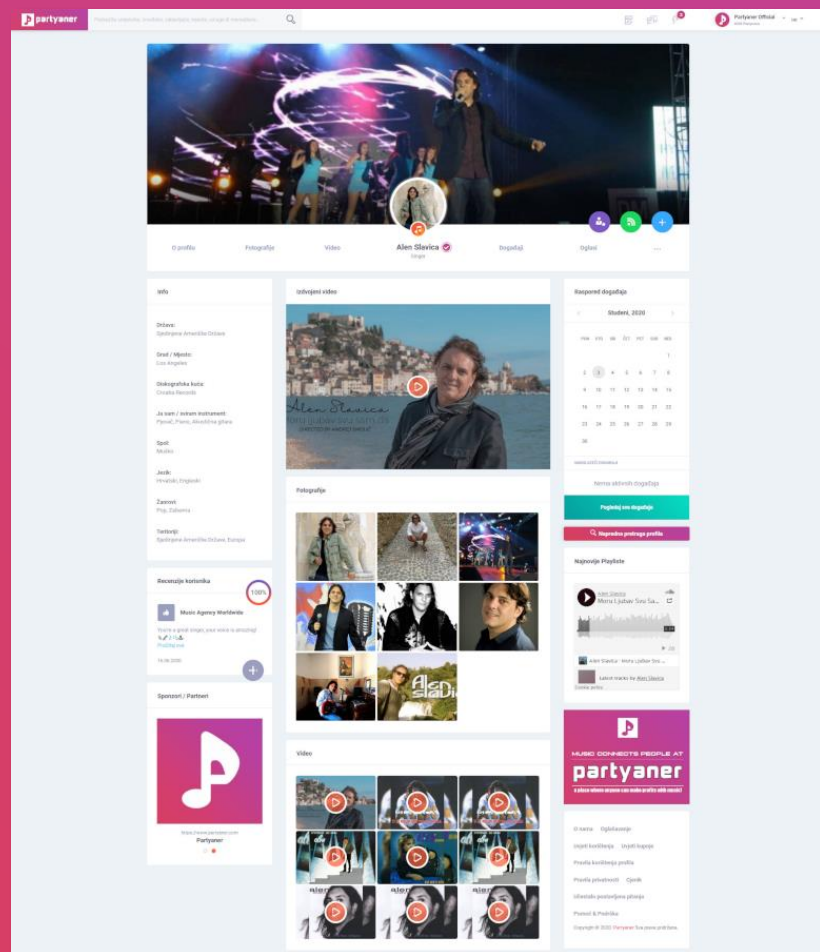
partyaner

Pretraži umjetnike, izvođače, događaje, lokale, grupe ili menadžere...

Partyaner Official

O profilu
Fotografije
Video
Alen Slavica
Singer
Događaji
Oglasi

Info

Država:
Sjedinjene Američke Države

Grad / Mjesto:
Los Angeles

Diskografska kuća:
Croatia Records

Ja sam / sviram instrument:
Pjevač, Piano, Akustična gitara

Spol:
Muško

Jezik:
Hrvatski, Engleski

Žanrovi:
Pop, Zabavna

Teritorij:
Sjedinjene Američke Države, Europe

Recenzije korisnika
100%
Music Agency Worldwide
You're a great singer, your voice is amazing!
Pročitaj više
16.06.2020.

Sponzori / Partneri
www.partyaner.com
Partyaner

Izdvojeni video
Alen Slavica
Moru Ljubav Svu Sam Dala

Fotografije

Video

Raspored događaja
Studeni, 2020
PON UTO SRI ČET PET SUB NED
1
2 3 4 5 6 7 8
9 10 11 12 13 14 15
16 17 18 19 20 21 22
23 24 25 26 27 28 29
30

Nema aktivnih događaja

Pogledaj sve događaje
Napredna pretraga profila

Najnovije Playliste
Alen Slavica
Moru Ljubav Svu Sa...
Alen Slavica · Moru Ljubav Svu...
Latest tracks by Alen Slavica

MUSIC CONNECTS PEOPLE AT
partyaner

O nama Oglašavanje
Uvjeti korištenja Uvjeti kupnje
Pravila korištenja profila
Pravila privatnosti Cjenik
Ukradeno postavljena pitanja
Pomoć & Podrška
Copyright © 2020. Partyaner Sva prava pridržana.